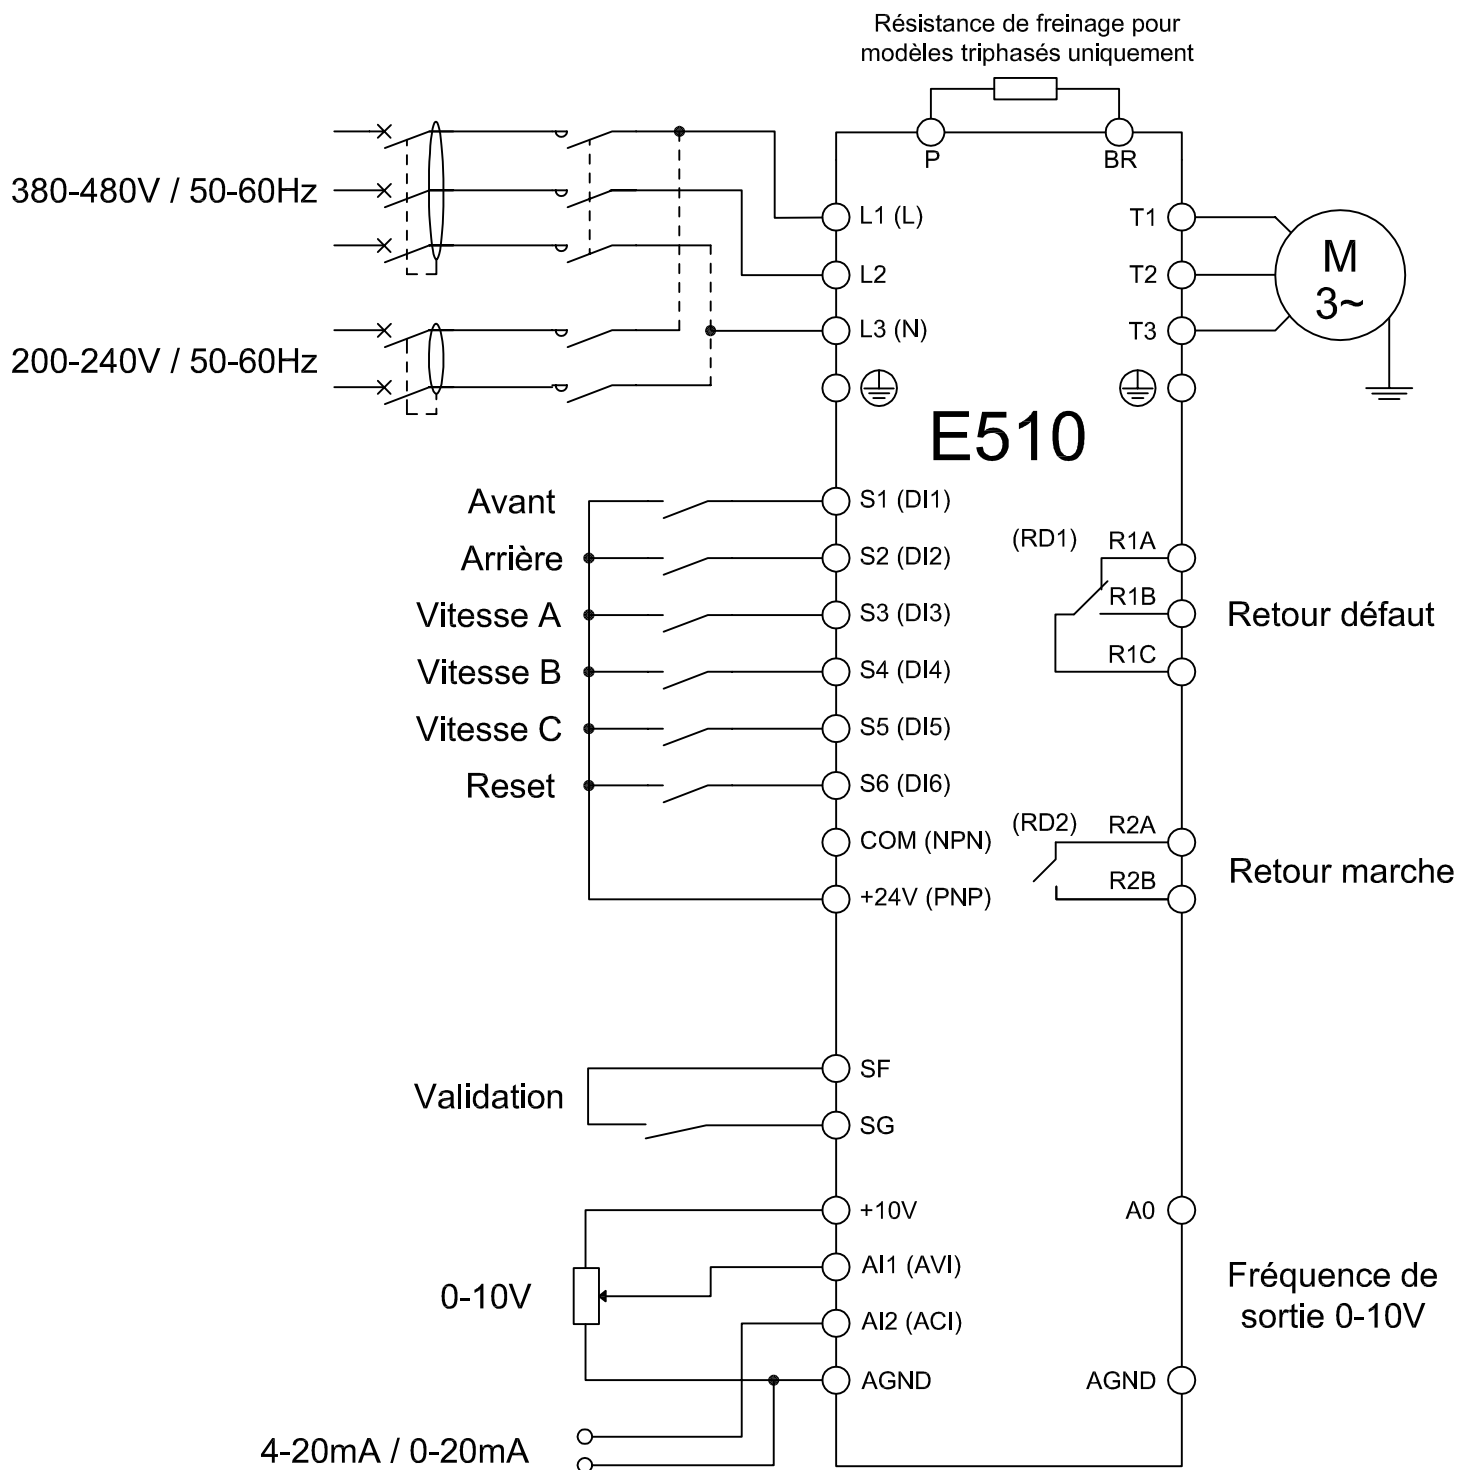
Résistance de freinage pour modèles triphasés uniquement

P
BR

380-480V / 50-60Hz

200-240V / 50-60Hz

L1 (L)
L2
L3 (N)

T1
T2
T3

M
3~

E510

Avant
Arrière
Vitesse A
Vitesse B
Vitesse C
Reset

S1 (DI1)
S2 (DI2)
S3 (DI3)
S4 (DI4)
S5 (DI5)
S6 (DI6)
COM (NPN)
+24V (PNP)

(RD1)
R1A
R1B
R1C
Retour défaut

(RD2)
R2A
R2B
Retour marche

Validation
SF
SG

+10V
AI1 (AVI)
AI2 (ACI)
AGND

0-10V

4-20mA / 0-20mA

A0
AGND

Fréquence de sortie 0-10V